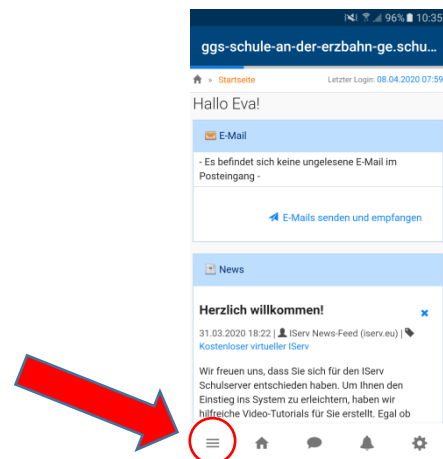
96% 10:35

ggs-schule-an-der-erzbahn-ge.schu...

» Startseite Letzter Login: 08.04.2020 07:59

Hallo Eva!

E-Mail

- Es befindet sich keine ungelesene E-Mail im Posteingang -

E-Mails senden und empfangen

News

Herzlich willkommen!

31.03.2020 18:22 | IServ News-Feed (iserv.eu) | Kostenloser virtueller IServ

Wir freuen uns, dass Sie sich für den IServ Schulserver entschieden haben. Um Ihnen den Einstieg ins System zu erleichtern, haben wir hilfreiche Video-Tutorials für Sie erstellt. Egal ob